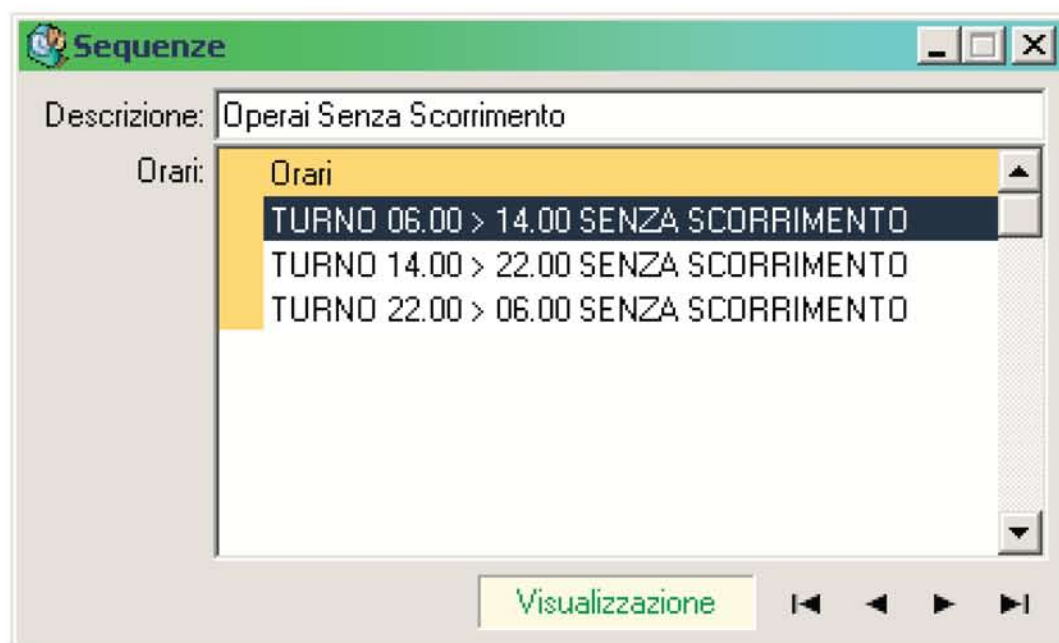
Sequenze

Descrizione: Operai Senza Scorrimento

Orari:

| Orari |
|---|
| TURNO 06.00 > 14.00 SENZA SCORRIMENTO |
| TURNO 14.00 > 22.00 SENZA SCORRIMENTO |
| TURNO 22.00 > 06.00 SENZA SCORRIMENTO |

Visualizzazione